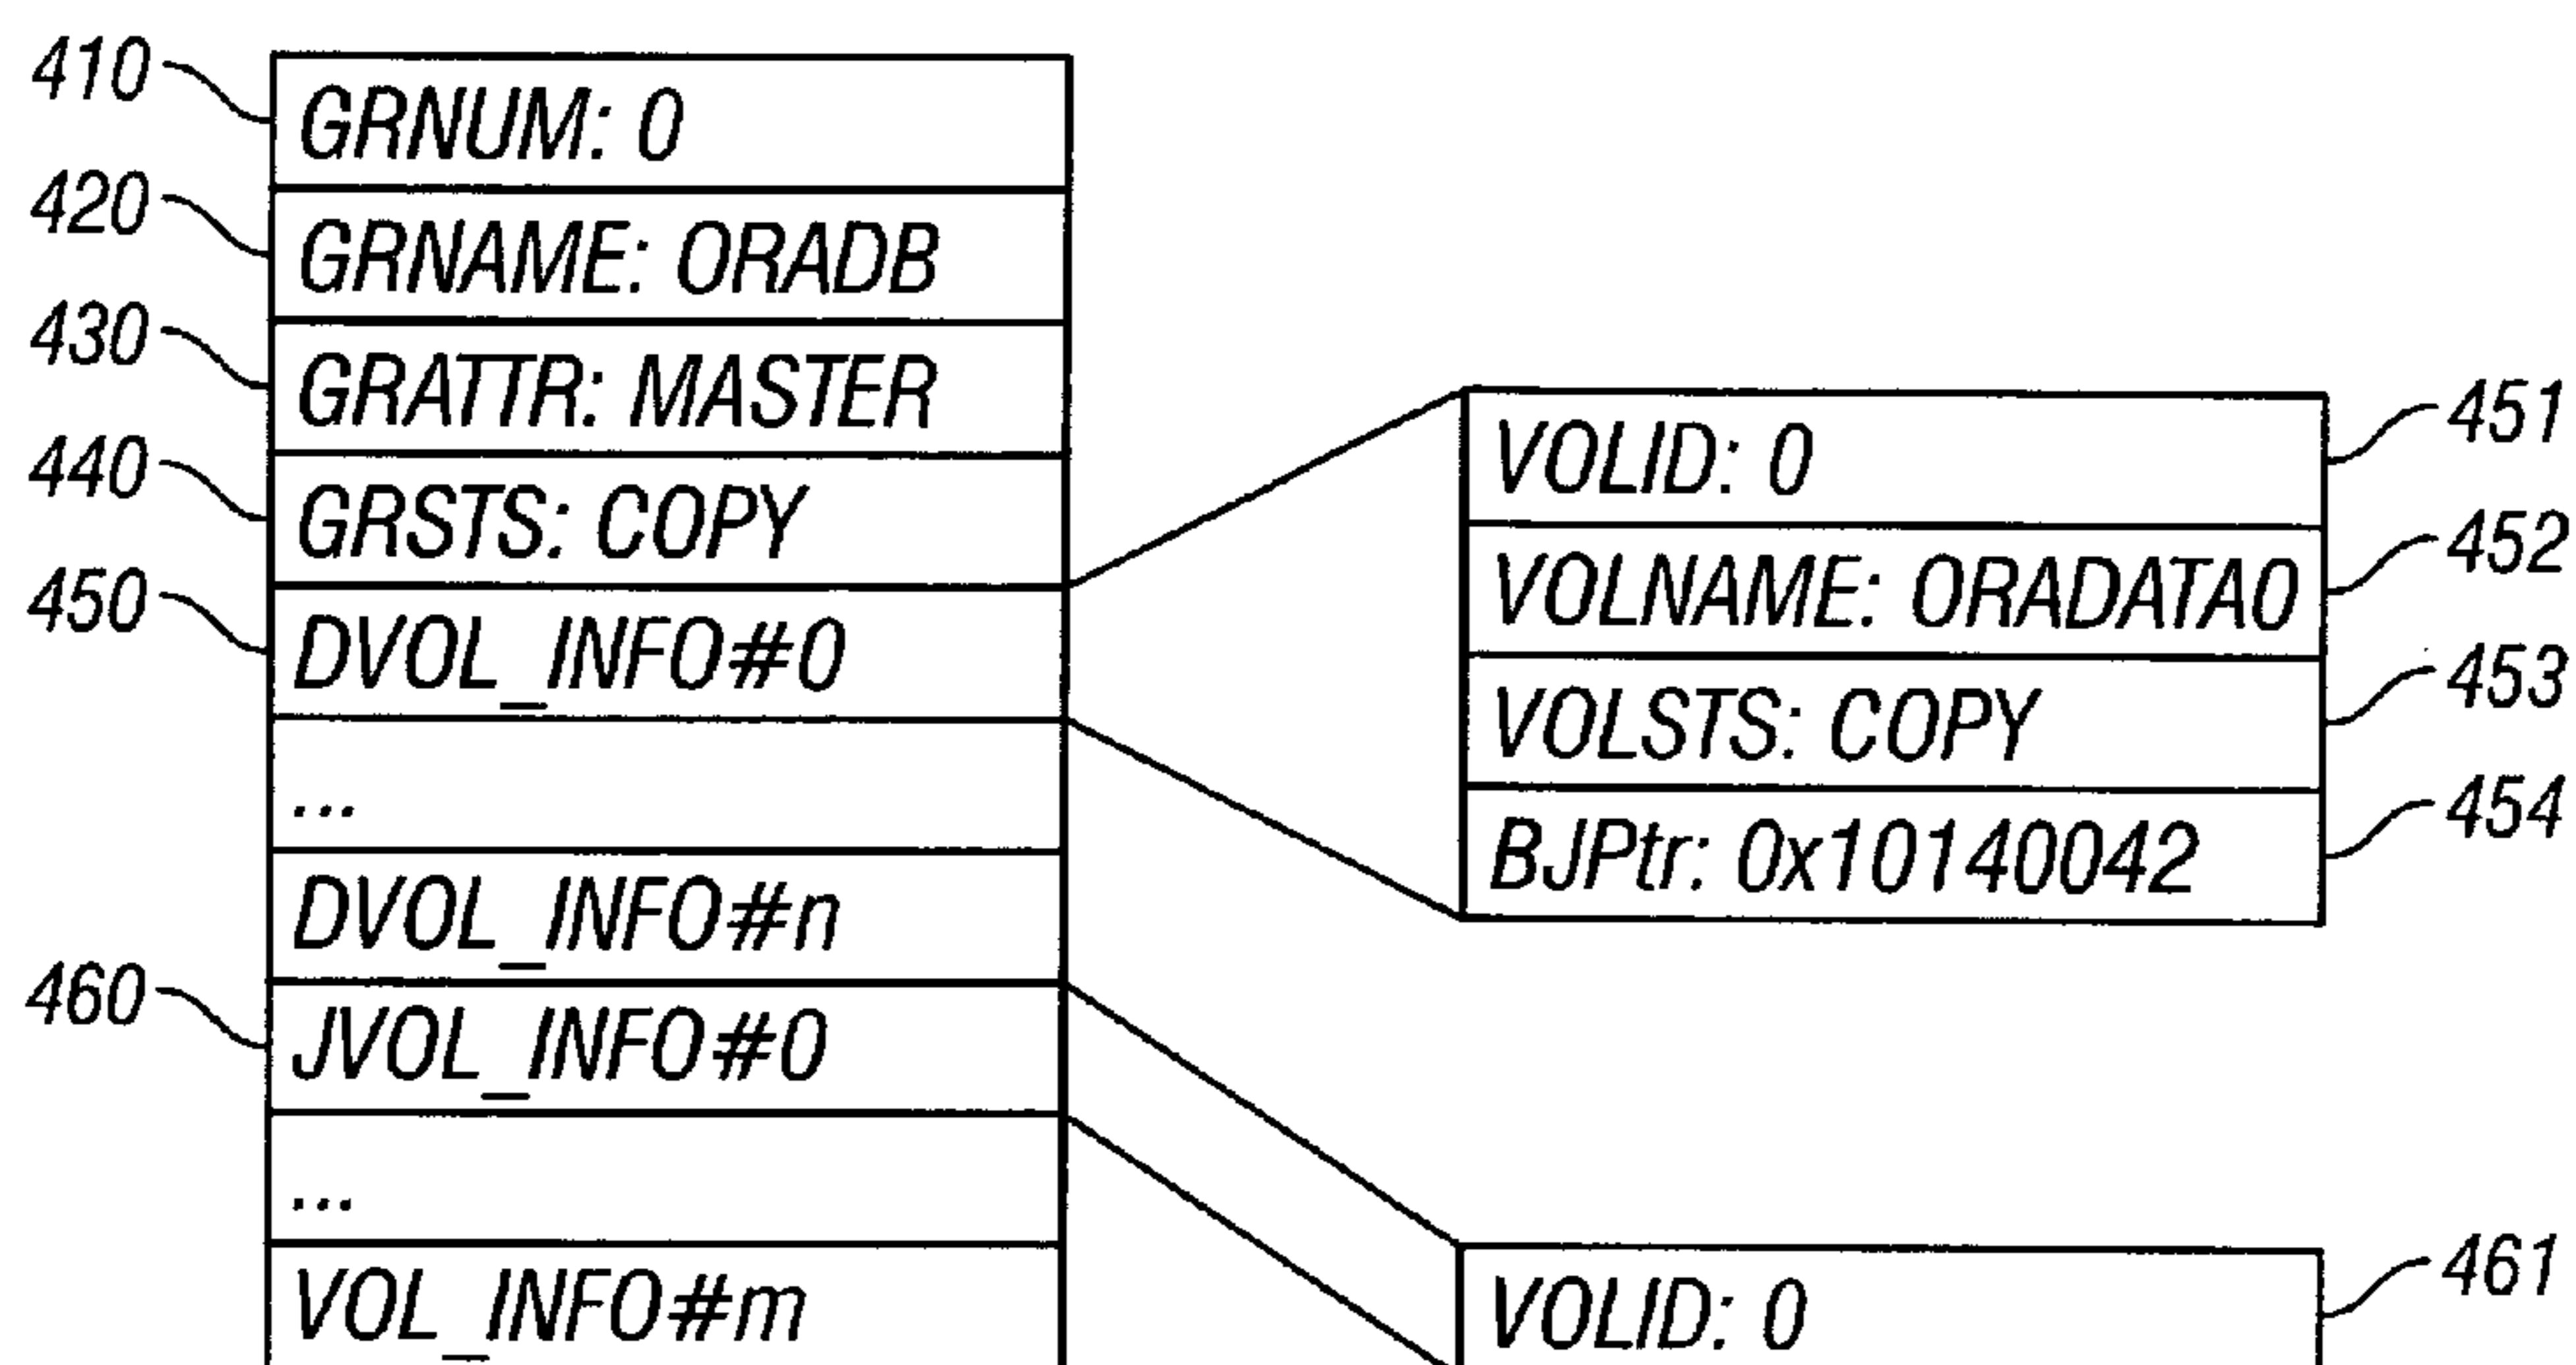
410 GRNUM: 0
420 GRNAME: ORADB
430 GRATTR: MASTER
440 GRSTS: COPY
450 DVOL_INFO#0
...
DVOL_INFO#n
460 JVOL_INFO#0
...
VOL_INFO#m

VOLID: 0 451
VOLNAME: ORADATA0 452
VOLSTS: COPY 453
BJPtr: 0x10140042 454

VOLID: 0 461